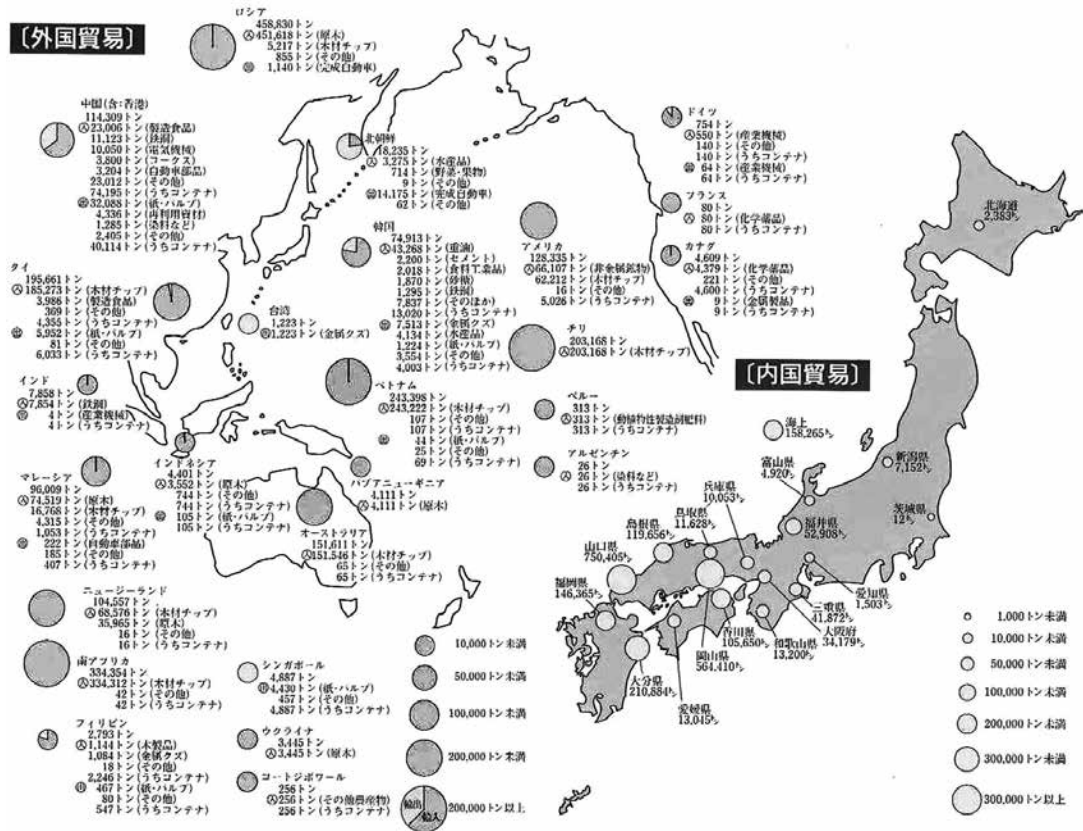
〔外国貿易〕

ロシア
458,830トン
Ⓐ451,618トン（原木）
5,217トン（木材チップ）
855トン（その他）
1,140トン（完成自動車）

中国（含：香港）
114,309トン
Ⓐ23,006トン（製造食品）
11,123トン（鉄鋼）
10,050トン（電気機械）
3,800トン（コークス）
3,204トン（自動車部品）
23,012トン（その他）
74,195トン（うちコンテナ）
Ⓑ32,088トン（紙・パルプ）
4,336トン（再利用資材）
1,285トン（染料など）
2,405トン（その他）
40,114トン（うちコンテナ）

北朝鮮
18,235トン
Ⓐ3,275トン（水産品）
714トン（野菜・果物）
9トン（その他）
Ⓑ14,175トン（完成自動車）
62トン（その他）

ドイツ
754トン
Ⓐ550トン（産業機械）
140トン（その他）
140トン（うちコンテナ）
Ⓑ64トン（産業機械）
64トン（うちコンテナ）

フランス
80トン
Ⓐ80トン（化学薬品）
80トン（うちコンテナ）

カナダ
4,609トン
Ⓐ4,379トン（化学薬品）
221トン（その他）
4,600トン（うちコンテナ）
Ⓑ9トン（金属製品）
9トン（うちコンテナ）

北海道
2,353㌧

韓国
74,913トン
Ⓐ43,268トン（重油）
2,200トン（セメント）
2,018トン（食料工業品）
1,870トン（砂糖）
1,295トン（鉄鋼）
7,837トン（その他）
13,020トン（うちコンテナ）
Ⓑ7,513トン（金属クズ）
4,134トン（水産品）
1,224トン（紙・パルプ）
3,554トン（その他）
4,003トン（うちコンテナ）

アメリカ
128,335トン
Ⓐ66,107トン（非金属鉱物）
62,212トン（木材チップ）
16トン（その他）
5,026トン（うちコンテナ）

タイ
195,661トン
Ⓐ185,273トン（木材チップ）
3,986トン（製造食品）
369トン（その他）
4,355トン（うちコンテナ）
Ⓑ5,952トン（紙・パルプ）
81トン（その他）
6,033トン（うちコンテナ）

台湾
1,223トン
Ⓑ1,223トン（金属クズ）

チリ
203,168トン
Ⓐ203,168トン（木材チップ）

〔内国貿易〕

インド
7,858トン
Ⓐ7,854トン（鉄鋼）
Ⓑ4トン（産業機械）
4トン（うちコンテナ）

ベトナム
243,398トン
Ⓐ243,222トン（木材チップ）
107トン（その他）
107トン（うちコンテナ）
44トン（紙・パルプ）
25トン（その他）
69トン（うちコンテナ）

ペルー
313トン
Ⓐ313トン（動植物性製造肥料）
313トン（うちコンテナ）

アルゼンチン
26トン
Ⓐ26トン（染料など）
26トン（うちコンテナ）

海上
158,265㌧

富山県
4,920㌧

新潟県
7,152㌧

マレーシア
96,009トン
Ⓐ74,519トン（原木）
16,768トン（木材チップ）
4,315トン（その他）
1,053トン（うちコンテナ）
Ⓑ222トン（自動車部品）
185トン（その他）
407トン（うちコンテナ）

インドネシア
4,401トン
Ⓐ3,552トン（原木）
744トン（その他）
744トン（うちコンテナ）
105トン（紙・パルプ）
105トン（うちコンテナ）

パプアニューギニア
4,111トン
Ⓐ4,111トン（原木）

オーストラリア
151,611トン
Ⓐ151,546トン（木材チップ）
65トン（その他）
65トン（うちコンテナ）

兵庫県
10,053㌧
鳥取県
11,628㌧
島根県
119,656㌧
山口県
750,405㌧
福井県
52,908㌧
茨城県
12㌧
福岡県
146,365㌧
愛知県
1,503㌧
三重県
41,872㌧
大阪府
34,179㌧
和歌山県
13,200㌧
香川県
105,650㌧
岡山県
564,410㌧
大分県
210,884㌧
愛媛県
13,045㌧

ニュージーランド
104,557トン
Ⓐ68,576トン（木材チップ）
35,965トン（原木）
16トン（その他）
16トン（うちコンテナ）

南アフリカ
334,354トン
Ⓐ334,312トン（木材チップ）
42トン（その他）
42トン（うちコンテナ）

フィリピン
2,793トン
Ⓐ1,144トン（木製品）
1,084トン（金属クズ）
18トン（その他）
2,246トン（うちコンテナ）
Ⓑ467トン（紙・パルプ）
80トン（その他）
547トン（うちコンテナ）

シンガポール
4,887トン
Ⓑ4,430トン（紙・パルプ）
457トン（その他）
4,887トン（うちコンテナ）

ウクライナ
3,445トン
Ⓐ3,445トン（原木）

コートジボワール
256トン
Ⓐ256トン（その他農産物）
256トン（うちコンテナ）

10,000トン未満
50,000トン未満
100,000トン未満
200,000トン未満
200,000トン以上
輸出
輸入

1,000トン未満
10,000トン未満
50,000トン未満
100,000トン未満
200,000トン未満
300,000トン未満
300,000トン以上